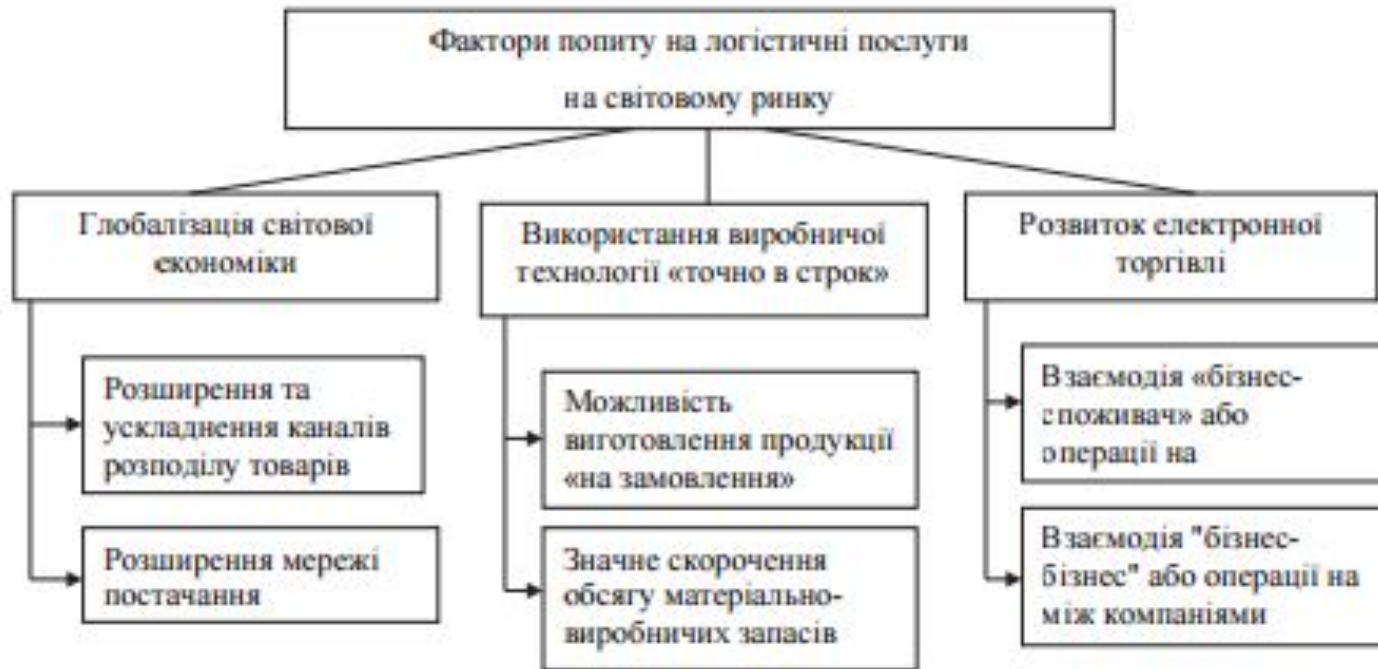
Фактори попиту на логістичні послуги на світовому ринку

Глобалізація світової економіки

Розширення та ускладнення каналів розподілу товарів

Розширення мережі постачання

Використання виробничої технології «точно в строк»

Можливість виготовлення продукції «на замовлення»

Значне скорочення обсягу матеріально-виробничих запасів

Розвиток електронної торгівлі

Взаємодія «бізнес-споживач» або операції на

Взаємодія "бізнес-бізнес" або операції на між компаніями